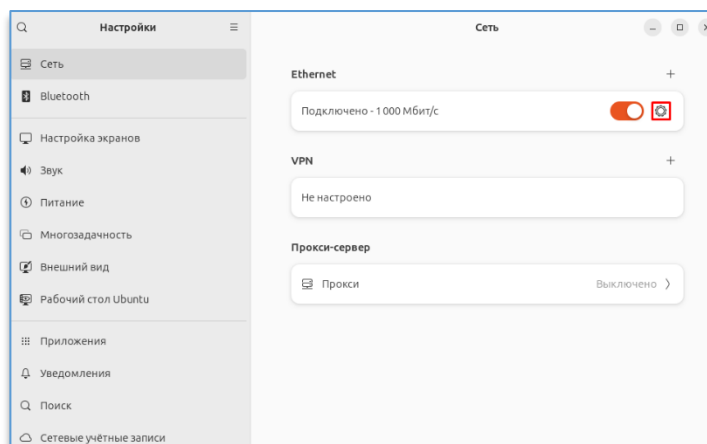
Настройки

Сеть
Bluetooth
Настройка экранов
Звук
Питание
Многозадачность
Внешний вид
Рабочий стол Ubuntu
Приложения
Уведомления
Поиск
Сетевые учётные записи

Сеть

Ethernet
+
Подключено - 1 000 Мбит/с

VPN
+
Не настроено

Прокси-сервер
Прокси
Выключено